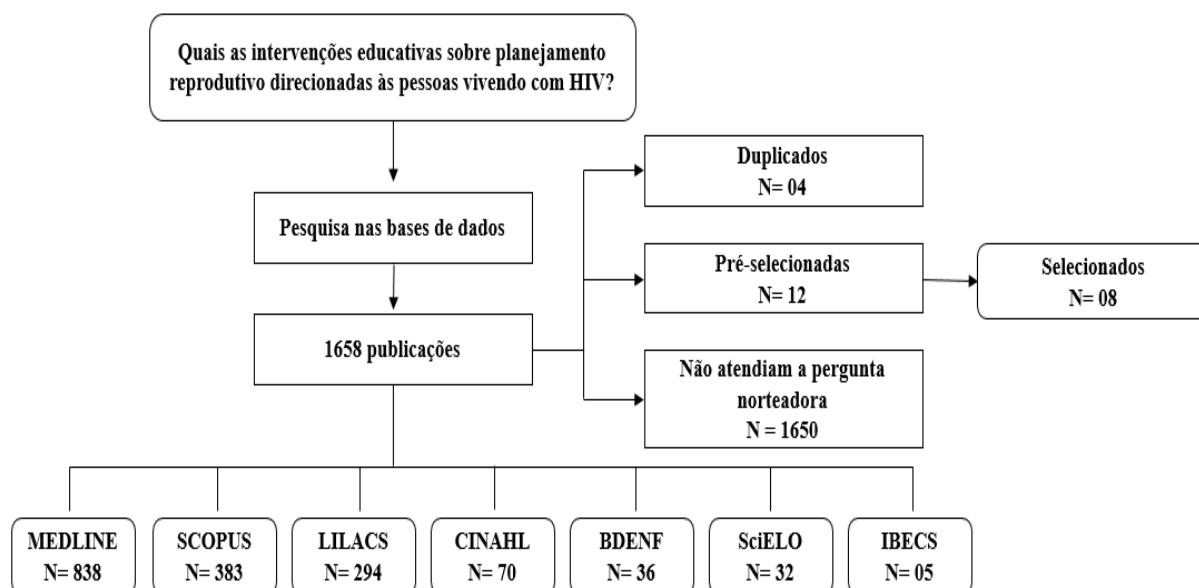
Quais as intervenções educativas sobre planejamento reprodutivo direcionadas às pessoas vivendo com HIV?

Pesquisa nas bases de dados

1658 publicações

Duplicados
N= 04

Pré-selecionadas
N= 12

Selecionados
N= 08

Não atendiam a pergunta norteadora
N = 1650

MEDLINE
N= 838

SCOPUS
N= 383

LILACS
N= 294

CINAHL
N= 70

BDENF
N= 36

SciELO
N= 32

IBECS
N= 05